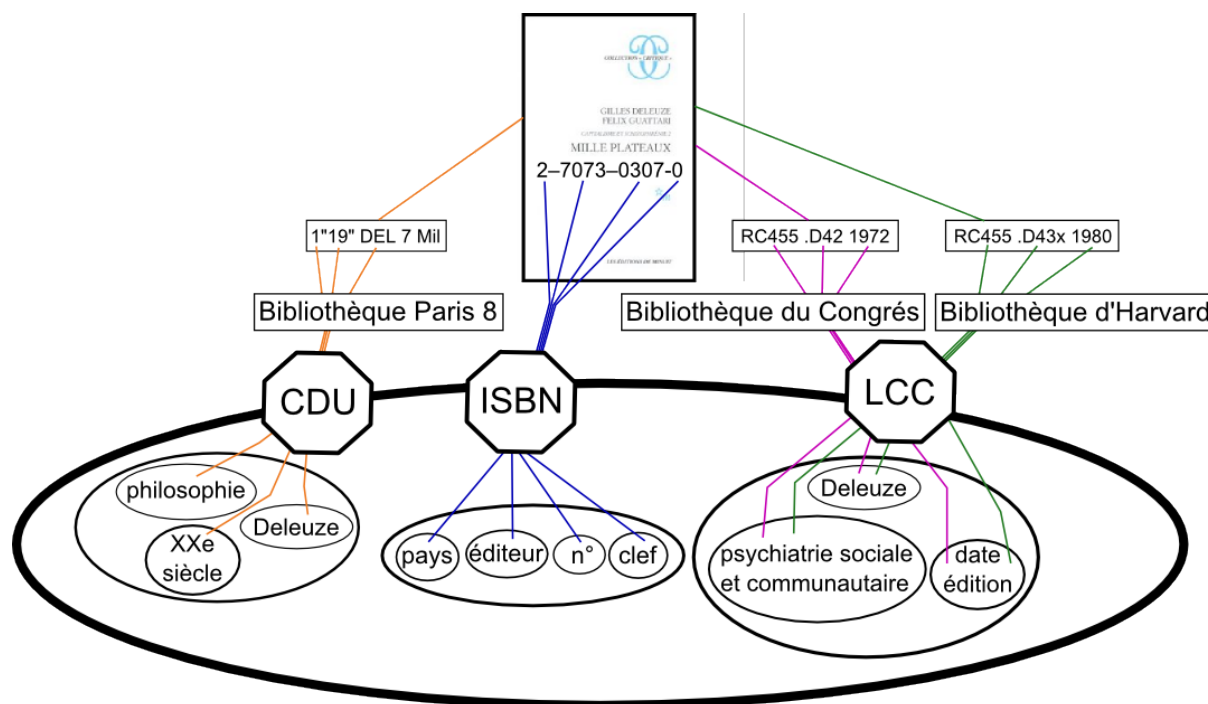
COLLECTION « CRITIQUE »

GILLES DELEUZE
FÉLIX GUATTARI

CAPITALISME ET SCHIZOPHRÉNIE 2

MILLE PLATEAUX

2–7073–0307-0

LES ÉDITIONS DE MINUIT

1"19" DEL 7 Mil

RC455 .D42 1972

RC455 .D43x 1980

Bibliothèque Paris 8

Bibliothèque du Congrés

Bibliothèque d'Harvard

CDU

ISBN

LCC

philosophie

XXe siècle

Deleuze

pays

éditeur

n°

clef

Deleuze

psychiatrie sociale et communautaire

date édition